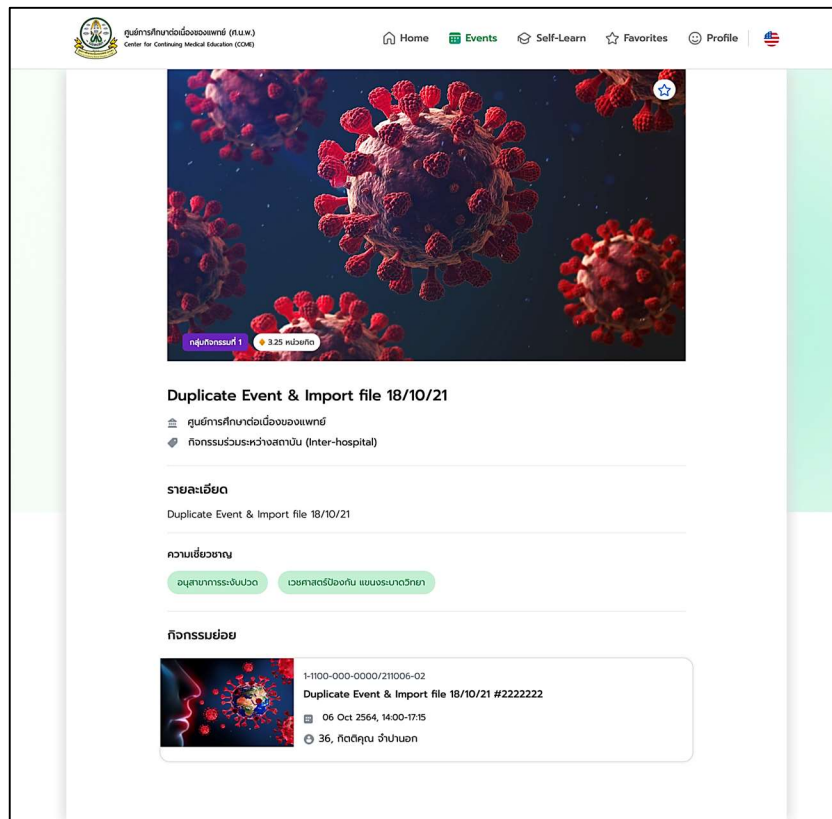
ศูนย์การศึกษาต่อเนื่องของแพทย์ (ศ.น.พ.)
Center for Continuing Medical Education (CCME)

Home Events Self-Learn Favorites Profile

กลุ่มกิจกรรมที่ 1 3.25 หน่วยกิต

Duplicate Event & Import file 18/10/21

ศูนย์การศึกษาต่อเนื่องของแพทย์
กิจกรรมร่วมระหว่างสถาบัน (Inter-hospital)

รายละเอียด
Duplicate Event & Import file 18/10/21

ความเชี่ยวชาญ
อนุสาขาการระงับปวด เวชศาสตร์ป้องกัน แขนงระบาดวิทยา

กิจกรรมย่อย

1-1100-000-0000/211006-02
Duplicate Event & Import file 18/10/21 #2222222
06 Oct 2564, 14:00-17:15
36, กิตติคุณ จำปานอก